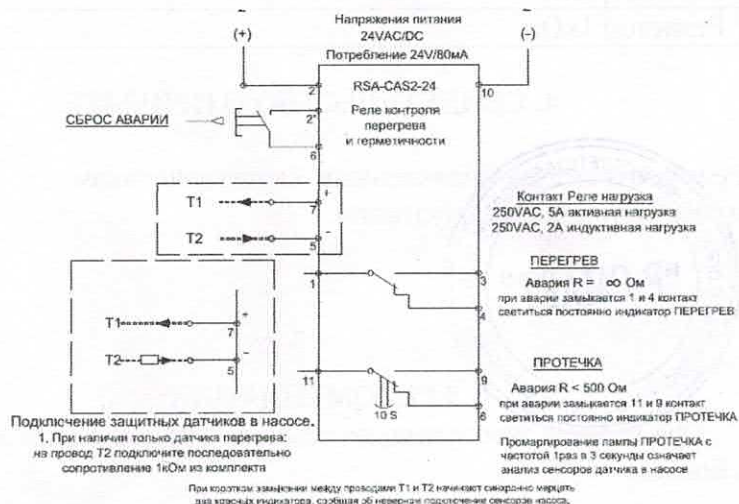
Напряжения питания
24VAC/DC
Потребление 24V/80мА

(+)

(-)

RSA-CAS2-24

2

10

Реле контроля перегрева и герметичности

СБРОС АВАРИИ

2'

6

T1

7

+

T2

-

5

Контакт Реле нагрузка
250VAC, 5A активная нагрузка
250VAC, 2A индуктивная нагрузка

ПЕРЕГРЕВ

Авария R = ∞ Ом
при аварии замыкается 1 и 4 контакт
светиться постоянно индикатор ПЕРЕГРЕВ

1

3

4

T1

7

+

T2

-

5

ПРОТЕЧКА

Авария R < 500 Ом
при аварии замыкается 11 и 9 контакт
светиться постоянно индикатор ПРОТЕЧКА

11

9

10 S

6

Подключение защитных датчиков в насосе.
1. При наличии только датчика перегрева:
на провод T2 подключите последовательно сопротивление 1кОм из комплекта

Промаргирование лампы ПРОТЕЧКА с частотой 1раз в 3 секунды означает анализ сенсоров датчика в насосе

При коротком замыкании между проводами T1 и T2 начинает синхронно мерцать два красных индикатора, сообщая об неверном подключение сенсоров насоса.